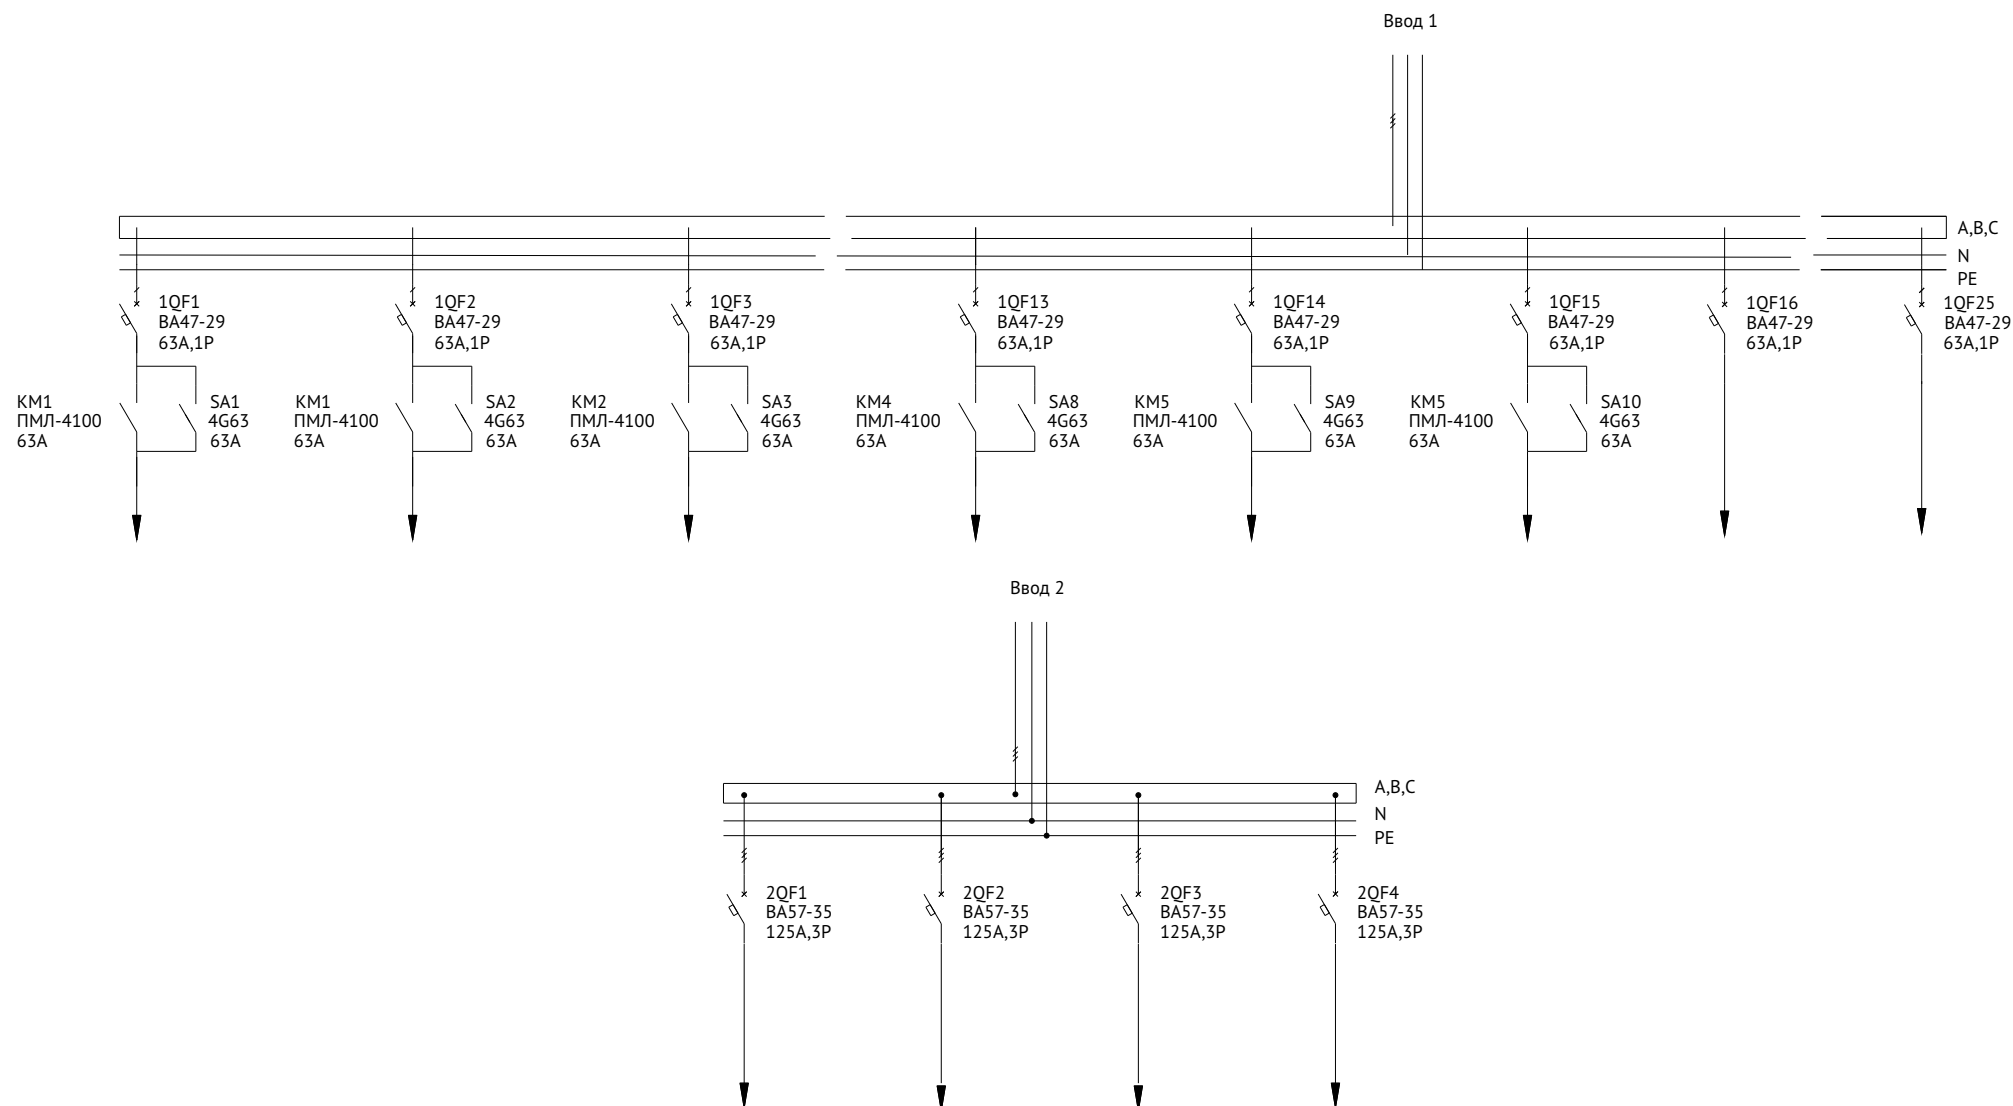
Ввод 1

A,B,C
N
PE

1QF1
ВА47-29
63А,1Р

1QF2
ВА47-29
63А,1Р

1QF3
ВА47-29
63А,1Р

1QF13
ВА47-29
63А,1Р

1QF14
ВА47-29
63А,1Р

1QF15
ВА47-29
63А,1Р

1QF16
ВА47-29
63А,1Р

1QF25
ВА47-29
63А,1Р

КМ1
ПМЛ-4100
63А

SA1
4G63
63A

КМ1
ПМЛ-4100
63А

SA2
4G63
63A

КМ2
ПМЛ-4100
63А

SA3
4G63
63A

КМ4
ПМЛ-4100
63А

SA8
4G63
63A

КМ5
ПМЛ-4100
63А

SA9
4G63
63A

КМ5
ПМЛ-4100
63А

SA10
4G63
63A

Ввод 2

A,B,C
N
PE

2QF1
ВА57-35
125А,3Р

2QF2
ВА57-35
125А,3Р

2QF3
ВА57-35
125А,3Р

2QF4
ВА57-35
125А,3Р